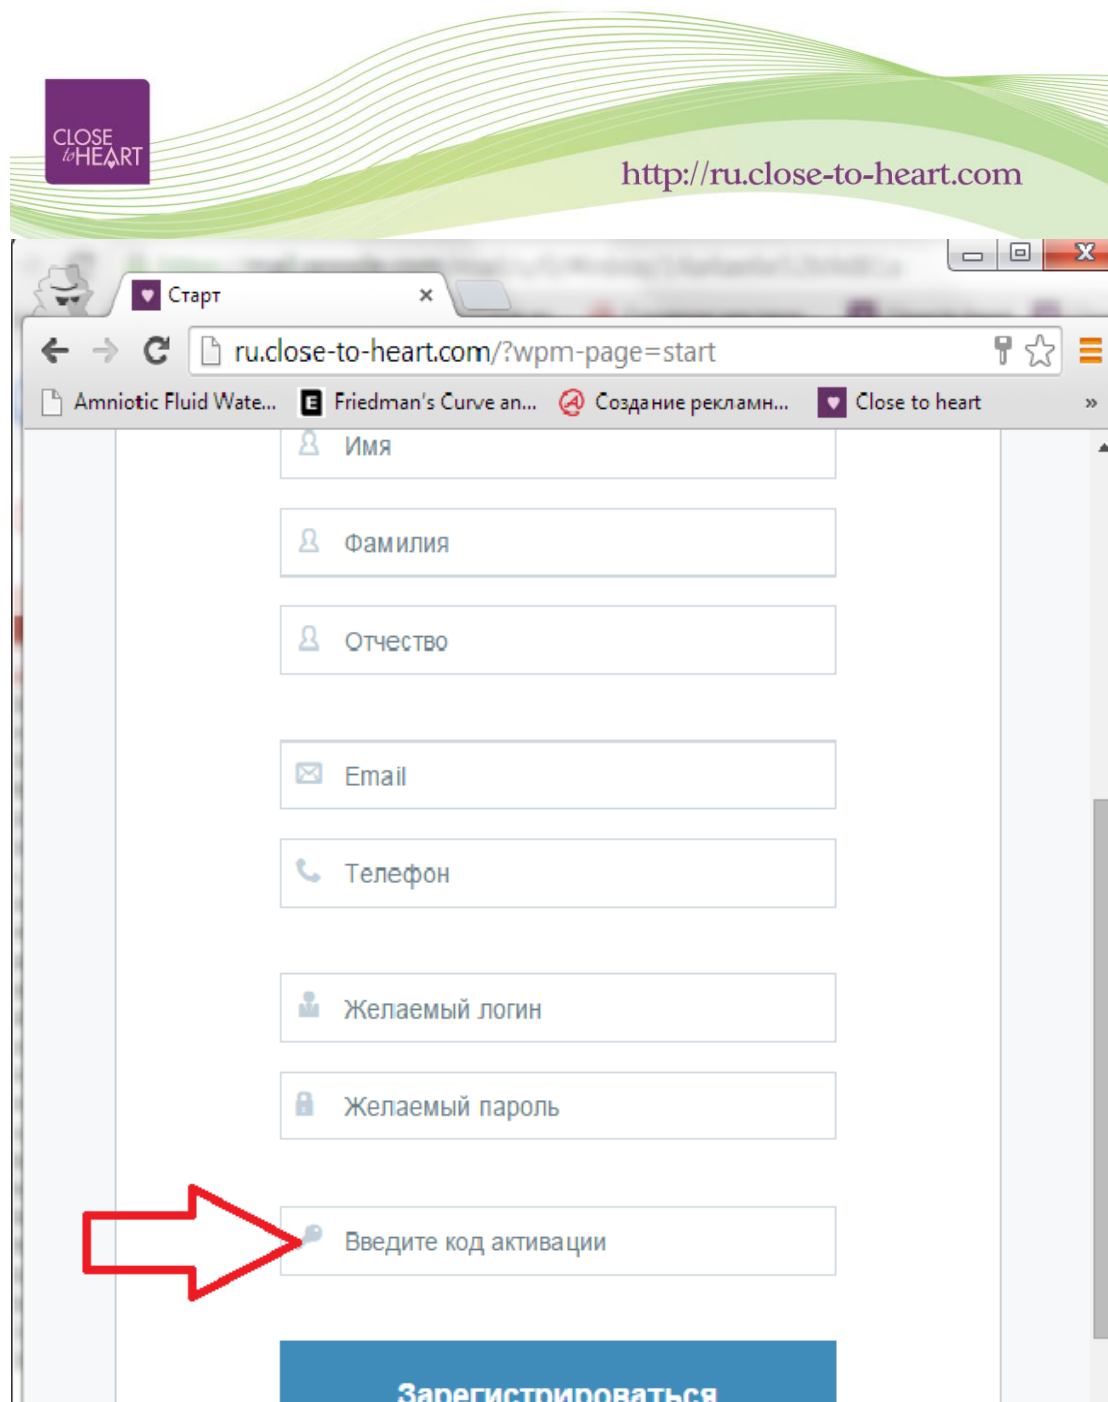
CLOSE to HEART

http://ru.close-to-heart.com

Старт

ru.close-to-heart.com/?wpm-page=start

Amniotic Fluid Wate... Friedman's Curve an... Создание рекламн... Close to heart »

Имя

Фамилия

Отчество

Email

Телефон

Желаемый логин

Желаемый пароль

Введите код активации

Зарегистрироваться